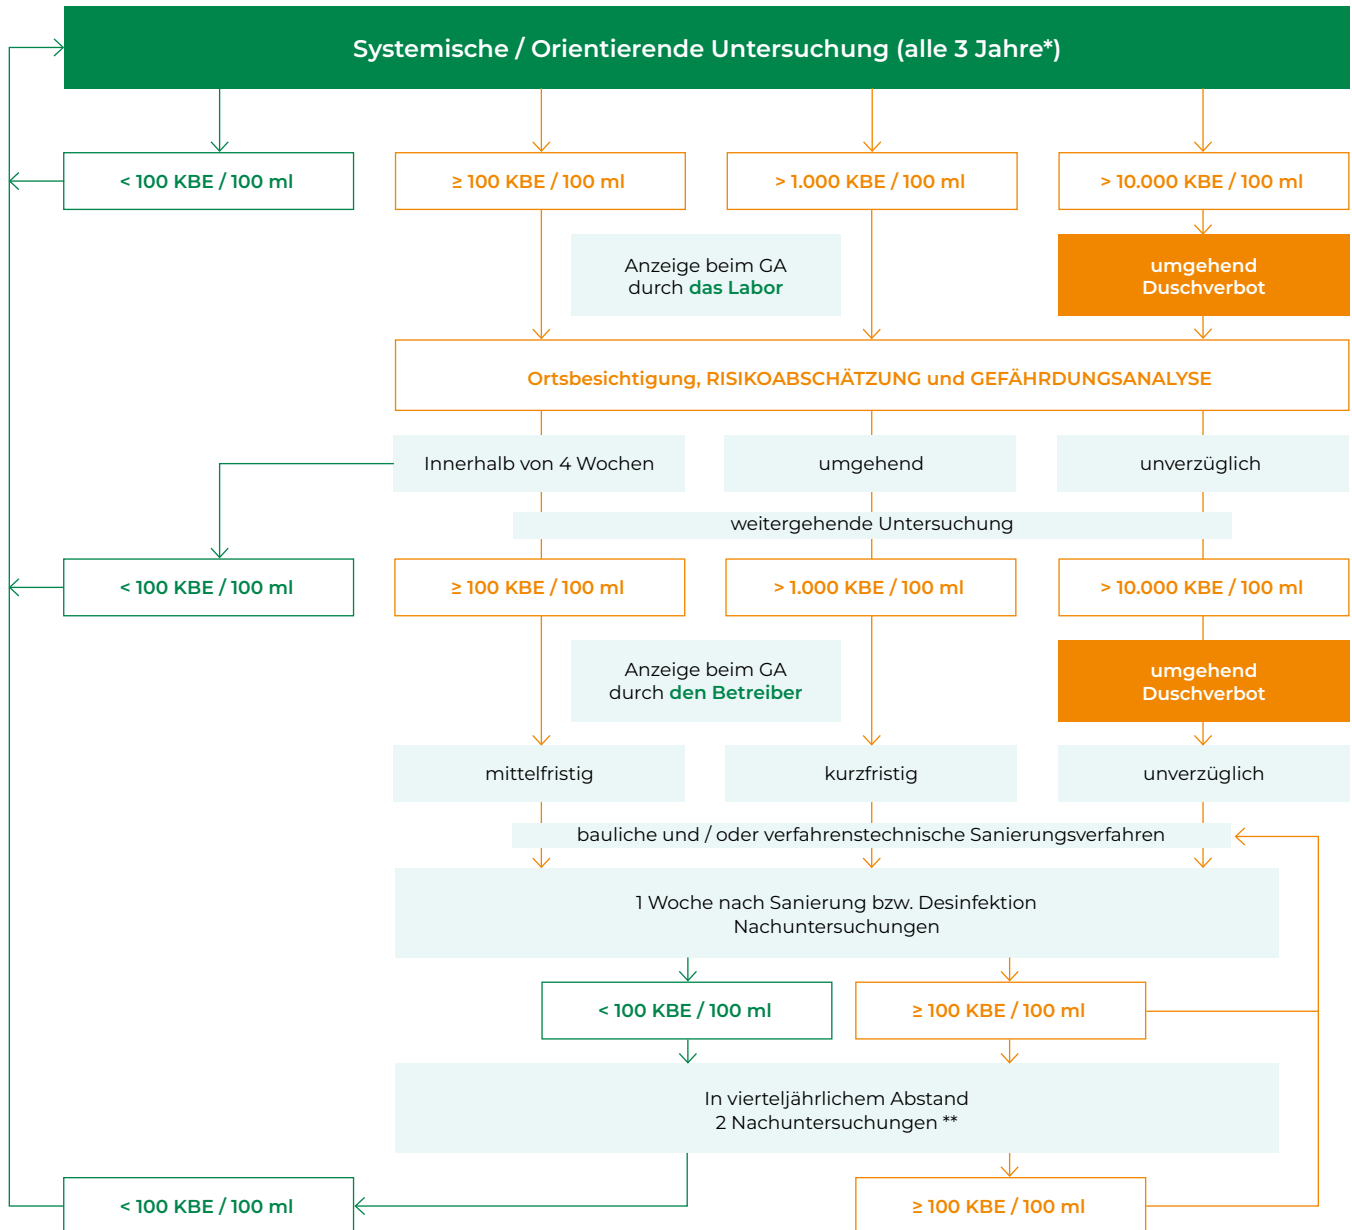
Systemische / Orientierende Untersuchung (alle 3 Jahre*)

< 100 KBE / 100 ml

≥ 100 KBE / 100 ml

> 1.000 KBE / 100 ml

> 10.000 KBE / 100 ml

Anzeige beim GA durch das Labor

umgehend Duschverbot

Ortsbesichtigung, RISIKOABSCHÄTZUNG und GEFÄHRDUNGSANALYSE

Innerhalb von 4 Wochen

umgehend

unverzüglich

weitergehende Untersuchung

< 100 KBE / 100 ml

≥ 100 KBE / 100 ml

> 1.000 KBE / 100 ml

> 10.000 KBE / 100 ml

Anzeige beim GA durch den Betreiber

umgehend Duschverbot

mittelfristig

kurzfristig

unverzüglich

bauliche und / oder verfahrenstechnische Sanierungsverfahren

1 Woche nach Sanierung bzw. Desinfektion
Nachuntersuchungen

< 100 KBE / 100 ml

≥ 100 KBE / 100 ml

In vierteljährlichem Abstand
2 Nachuntersuchungen **

< 100 KBE / 100 ml

≥ 100 KBE / 100 ml